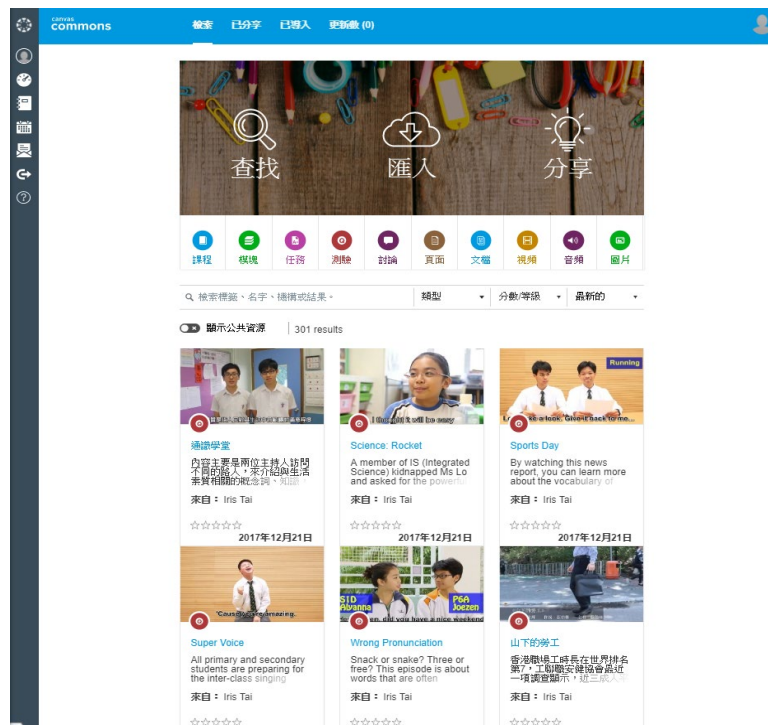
canvas commons

檢索 已分享 已導入 更新數 (0)

查找 匯入 分享

課程 模塊 任務 測驗 討論 頁面 文檔 視頻 音頻 圖片

檢索標籤、名字、機構或結果。 類型 分數/等級 最新的

顯示公共資源 301 results

通識學堂
內容主要是兩位主持人訪問不同的路人，來介紹與生活素質相關的概念詞，知識
來自： Iris Tai
2017年12月21日

Science: Rocket
A member of IS (Integrated Science) kidnapped Ms Lo and asked for the powerful
來自： Iris Tai
2017年12月21日

Running
Sports Day
By watching this news report, you can learn more about the vocabulary of
來自： Iris Tai
2017年12月21日

Super Voice
All primary and secondary students are preparing for the inter-class singing
來自： Iris Tai

S1D Abranna P6A Joezen
Wrong Pronunciation
Snack or snake? Three or free? This episode is about words that are often
來自： Iris Tai

山下的勞工
香港職場工時長在世界排名第7，工聯職安健協會最近一項調查顯示，近三成人
來自： Iris Tai